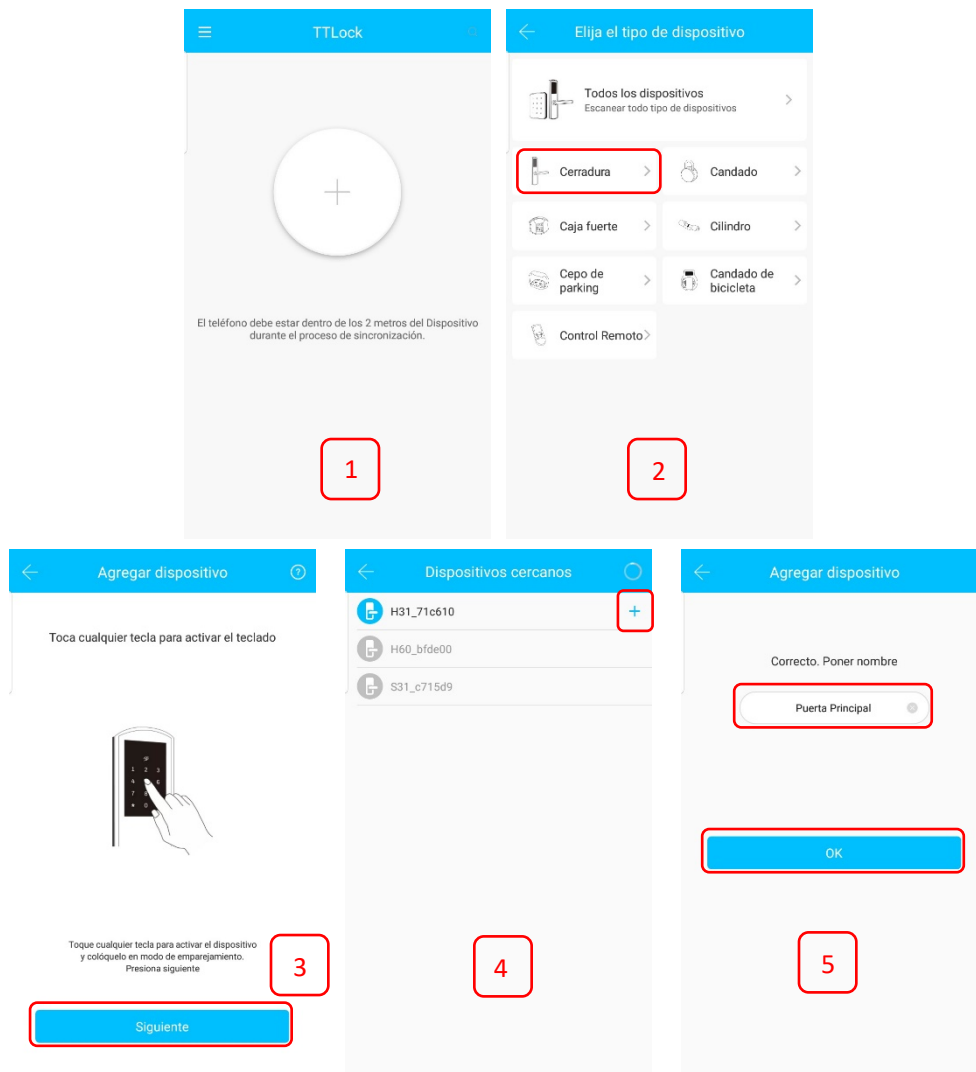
TTLock

+

El teléfono debe estar dentro de los 2 metros del Dispositivo durante el proceso de sincronización.

1

Elija el tipo de dispositivo

Todos los dispositivos
Escanear todo tipo de dispositivos

Cerradura

Candado

Caja fuerte

Cilindro

Cepo de parking

Candado de bicicleta

Control Remoto

2

Agregar dispositivo

Toca cualquier tecla para activar el teclado

Toque cualquier tecla para activar el dispositivo y colóquelo en modo de emparejamiento. Presiona siguiente

3

Siguiente

Dispositivos cercanos

H31_71c610

+

H60_bfde00

S31_c715d9

4

Agregar dispositivo

Correcto. Poner nombre

Puerta Principal

OK

5